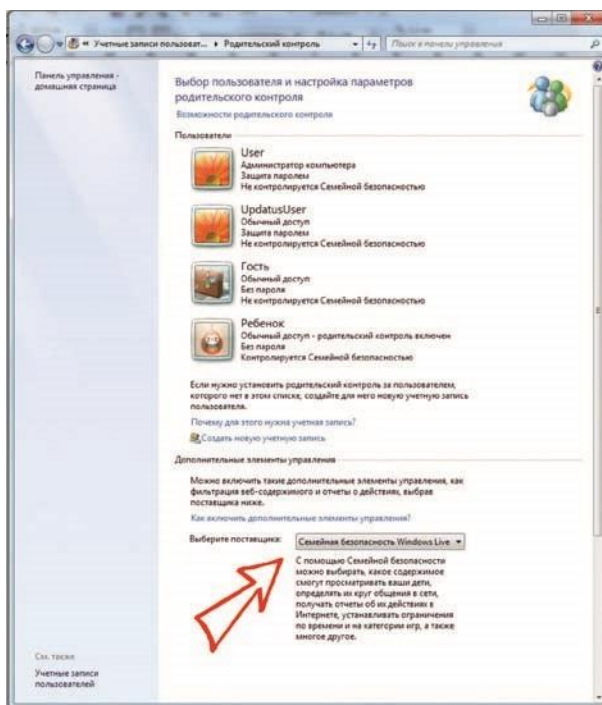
« Учетные записи пользоват... ▸ Родительский контроль

Поиск в панели управления

Панель управления - домашняя страница

Выбор пользователя и настройка параметров родительского контроля

Возможности родительского контроля

Пользователи

User
Администратор компьютера
Защита паролем
Не контролируется Семейной безопасностью

UpdatusUser
Обычный доступ
Защита паролем
Не контролируется Семейной безопасностью

Гость
Обычный доступ
Без пароля
Не контролируется Семейной безопасностью

Ребенок
Обычный доступ - родительский контроль включен
Без пароля
Контролируется Семейной безопасностью

Если нужно установить родительский контроль за пользователем, которого нет в этом списке, создайте для него новую учетную запись пользователя.

Почему для этого нужна учетная запись?

Создать новую учетную запись

Дополнительные элементы управления

Можно включить такие дополнительные элементы управления, как фильтрация веб-содержимого и отчеты о действиях, выбрав поставщика ниже.

Как включить дополнительные элементы управления?

Выберите поставщика: Семейная безопасность Windows Live

С помощью Семейной безопасности можно выбирать, какое содержимое смогут просматривать ваши дети, определять их круг общения в сети, получать отчеты об их действиях в Интернете, устанавливать ограничения по времени и на категории игр, а также многое другое.

См. также

Учетные записи пользователей